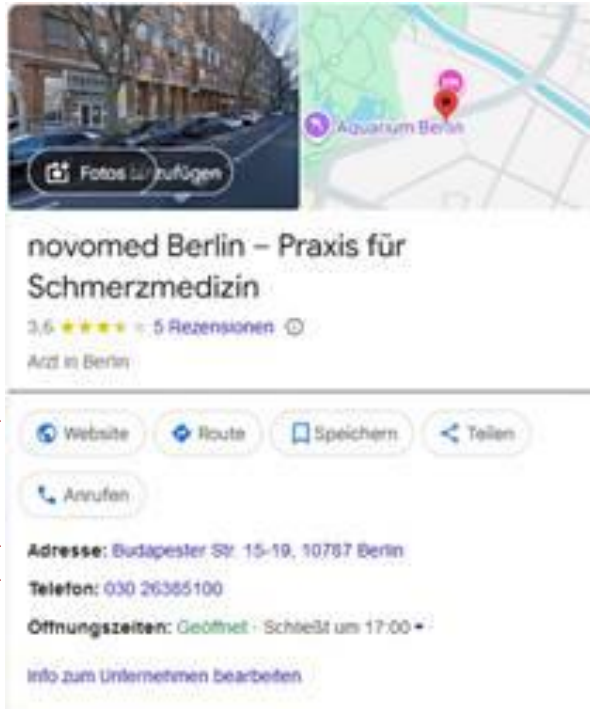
Fotos hinzufügen

Aquarium Berlin

novomed Berlin – Praxis für Schmerzmedizin

3,6 ★★★★★ 5 Rezensionen

Arzt in Berlin

Website

Route

Speichern

Teilen

Anrufen

Adresse: Budapester Str. 15-19, 10787 Berlin

Telefon: 030 26365100

Öffnungszeiten: Geöffnet · Schließt um 17:00

Info zum Unternehmen bearbeiten